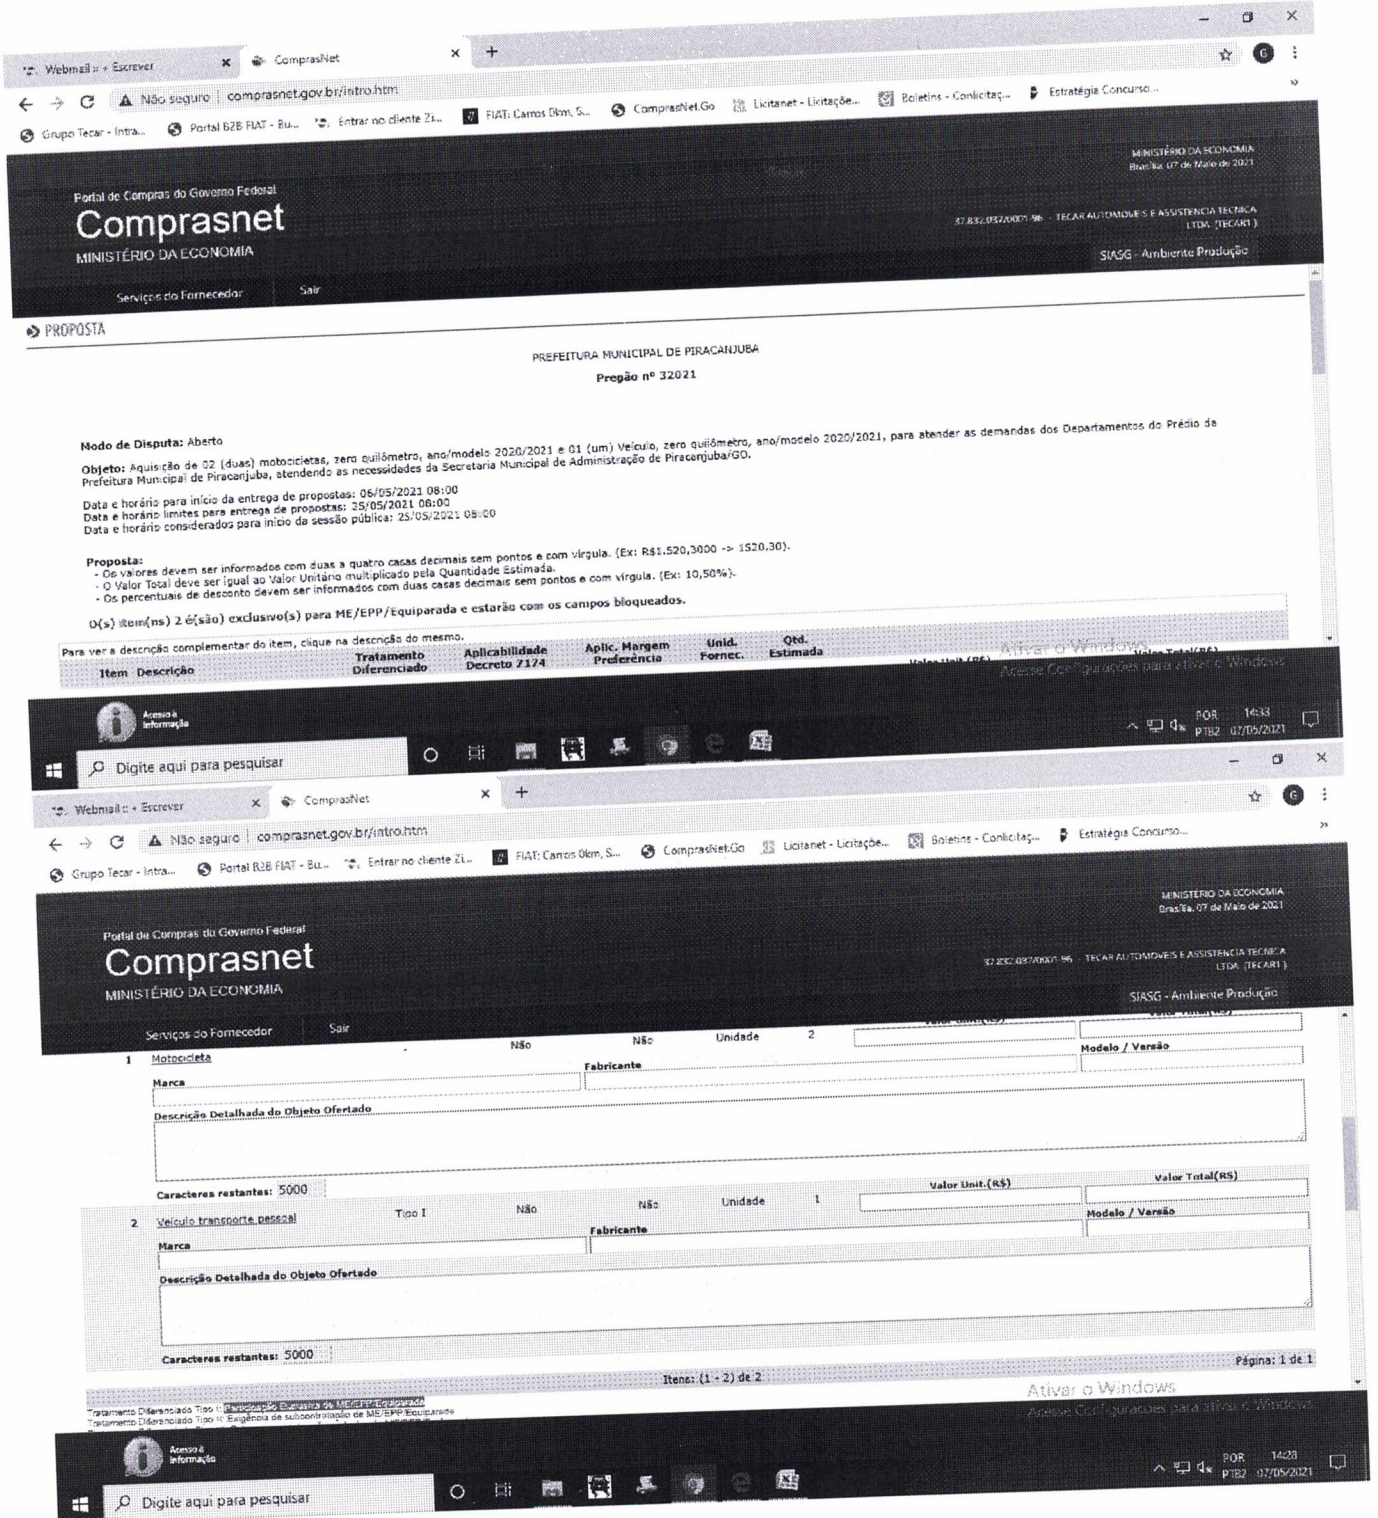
Webmail :: - Escrever
ComprasNet
Não seguro | comprasnet.gov.br/intro.htm
Grupo Tecar - Intra... Portal B2B FIAT - Bu... Entrar no cliente Zi... FIAT: Carros 0km, S... ComprasNet.Go Licitanet - Licitação... Boletins - Conlicitaç... Estratégia Concurso...

Portal de Compras do Governo Federal
Comprasnet
MINISTÉRIO DA ECONOMIA
MINISTÉRIO DA ECONOMIA
Brasília, 07 de Maio de 2021
37.832.037/0001-96 - TECAR AUTOMOVEIS E ASSISTENCIA TECNICA LTDA (TECAR1)
SIASG - Ambiente Produção

Serviços do Fornecedor    Sair

PROPOSTA

PREFEITURA MUNICIPAL DE PIRACANJUBA
Pregão nº 32021

Modo de Disputa: Aberto

Objeto: Aquisição de 02 (duas) motocicletas, zero quilômetro, ano/modelo 2020/2021 e 01 (um) Veículo, zero quilômetro, ano/modelo 2020/2021, para atender as demandas dos Departamentos do Prédio da Prefeitura Municipal de Piracanjuba, atendendo as necessidades da Secretaria Municipal de Administração de Piracanjuba/GO.

Data e horário para início da entrega de propostas: 06/05/2021 08:00
Data e horário limites para entrega de propostas: 25/05/2021 08:00
Data e horário considerados para início da sessão pública: 25/05/2021 08:00

Proposta:
- Os valores devem ser informados com duas a quatro casas decimais sem pontos e com vírgula. (Ex: R$1.520,3000 -> 1520,30).
- O Valor Total deve ser igual ao Valor Unitário multiplicado pela Quantidade Estimada.
- Os percentuais de desconto devem ser informados com duas casas decimais sem pontos e com vírgula. (Ex: 10,50%).

O(s) item(ns) 2 é(são) exclusivo(s) para ME/EPP/Equiparada e estarão com os campos bloqueados.

Para ver a descrição complementar do item, clique na descrição do mesmo.

| Item | Descrição | Tratamento Diferenciado | Aplicabilidade Decreto 7174 | Aplic. Margem Preferência | Unid. Fornec. | Qtd. Estimada | Valor Unit.(R$) | Valor Total(R$) |
|---|---|---|---|---|---|---|---|---|

Ativar o Windows
Acesse Configurações para ativar o Windows.

Acesso à Informação
Digite aqui para pesquisar
POR PTB2 14:33 07/05/2021

Webmail :: - Escrever
ComprasNet
Não seguro | comprasnet.gov.br/intro.htm
Grupo Tecar - Intra... Portal B2B FIAT - Bu... Entrar no cliente Zi... FIAT: Carros 0km, S... ComprasNet.Go Licitanet - Licitação... Boletins - Conlicitaç... Estratégia Concurso...

Portal de Compras do Governo Federal
Comprasnet
MINISTÉRIO DA ECONOMIA
MINISTÉRIO DA ECONOMIA
Brasília, 07 de Maio de 2021
37.832.037/0001-96 - TECAR AUTOMOVEIS E ASSISTENCIA TECNICA LTDA (TECAR1)
SIASG - Ambiente Produção

Serviços do Fornecedor    Sair

| 1 | Motocicleta | | Não | Não | Unidade | 2 | | |
Marca    Fabricante    Modelo / Versão
Descrição Detalhada do Objeto Ofertado
Caracteres restantes: 5000
Valor Unit.(R$)    Valor Total(R$)
| 2 | Veículo transporte pessoal | Tipo I | Não | Não | Unidade | 1 | | |
Marca    Fabricante    Modelo / Versão
Descrição Detalhada do Objeto Ofertado
Caracteres restantes: 5000

Itens: (1 - 2) de 2    Página: 1 de 1

Tratamento Diferenciado Tipo I: Participação Exclusiva de ME/EPP/Equiparada
Tratamento Diferenciado Tipo II: Exigência de subcontratação de ME/EPP/Equiparada

Ativar o Windows
Acesse Configurações para ativar o Windows.

Acesso à Informação
Digite aqui para pesquisar
POR PTB2 14:28 07/05/2021